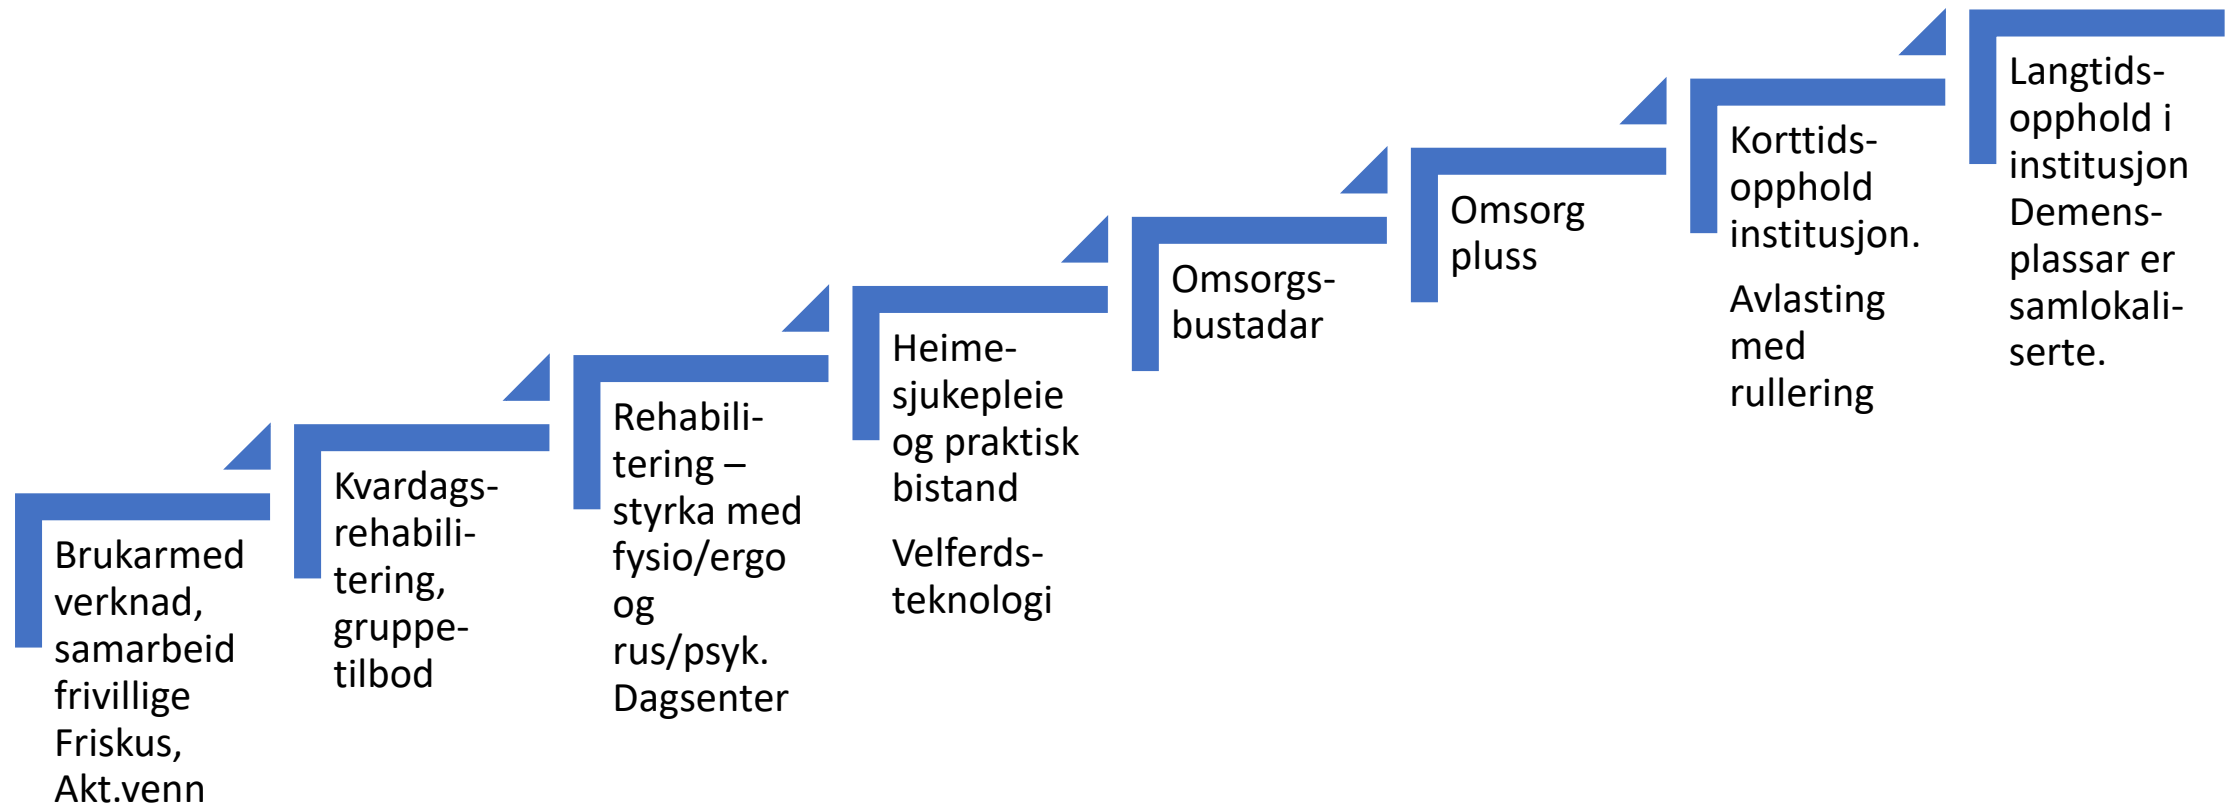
Brukarmed verknad, samarbeid frivillige Friskus, Akt.venn

Kvardagsrehabilitering, gruppetilbod

Rehabilitering – styrka med fysio/ergo og rus/psyk. Dagsenter

Heimesjukepleie og praktisk bistand

Velferdsteknologi

Omsorgsbustadar

Omsorg pluss

Korttidsopphold institusjon.

Avlasting med rullering

Langtidsopphold i institusjon Demensplassar er samlokaliserte.